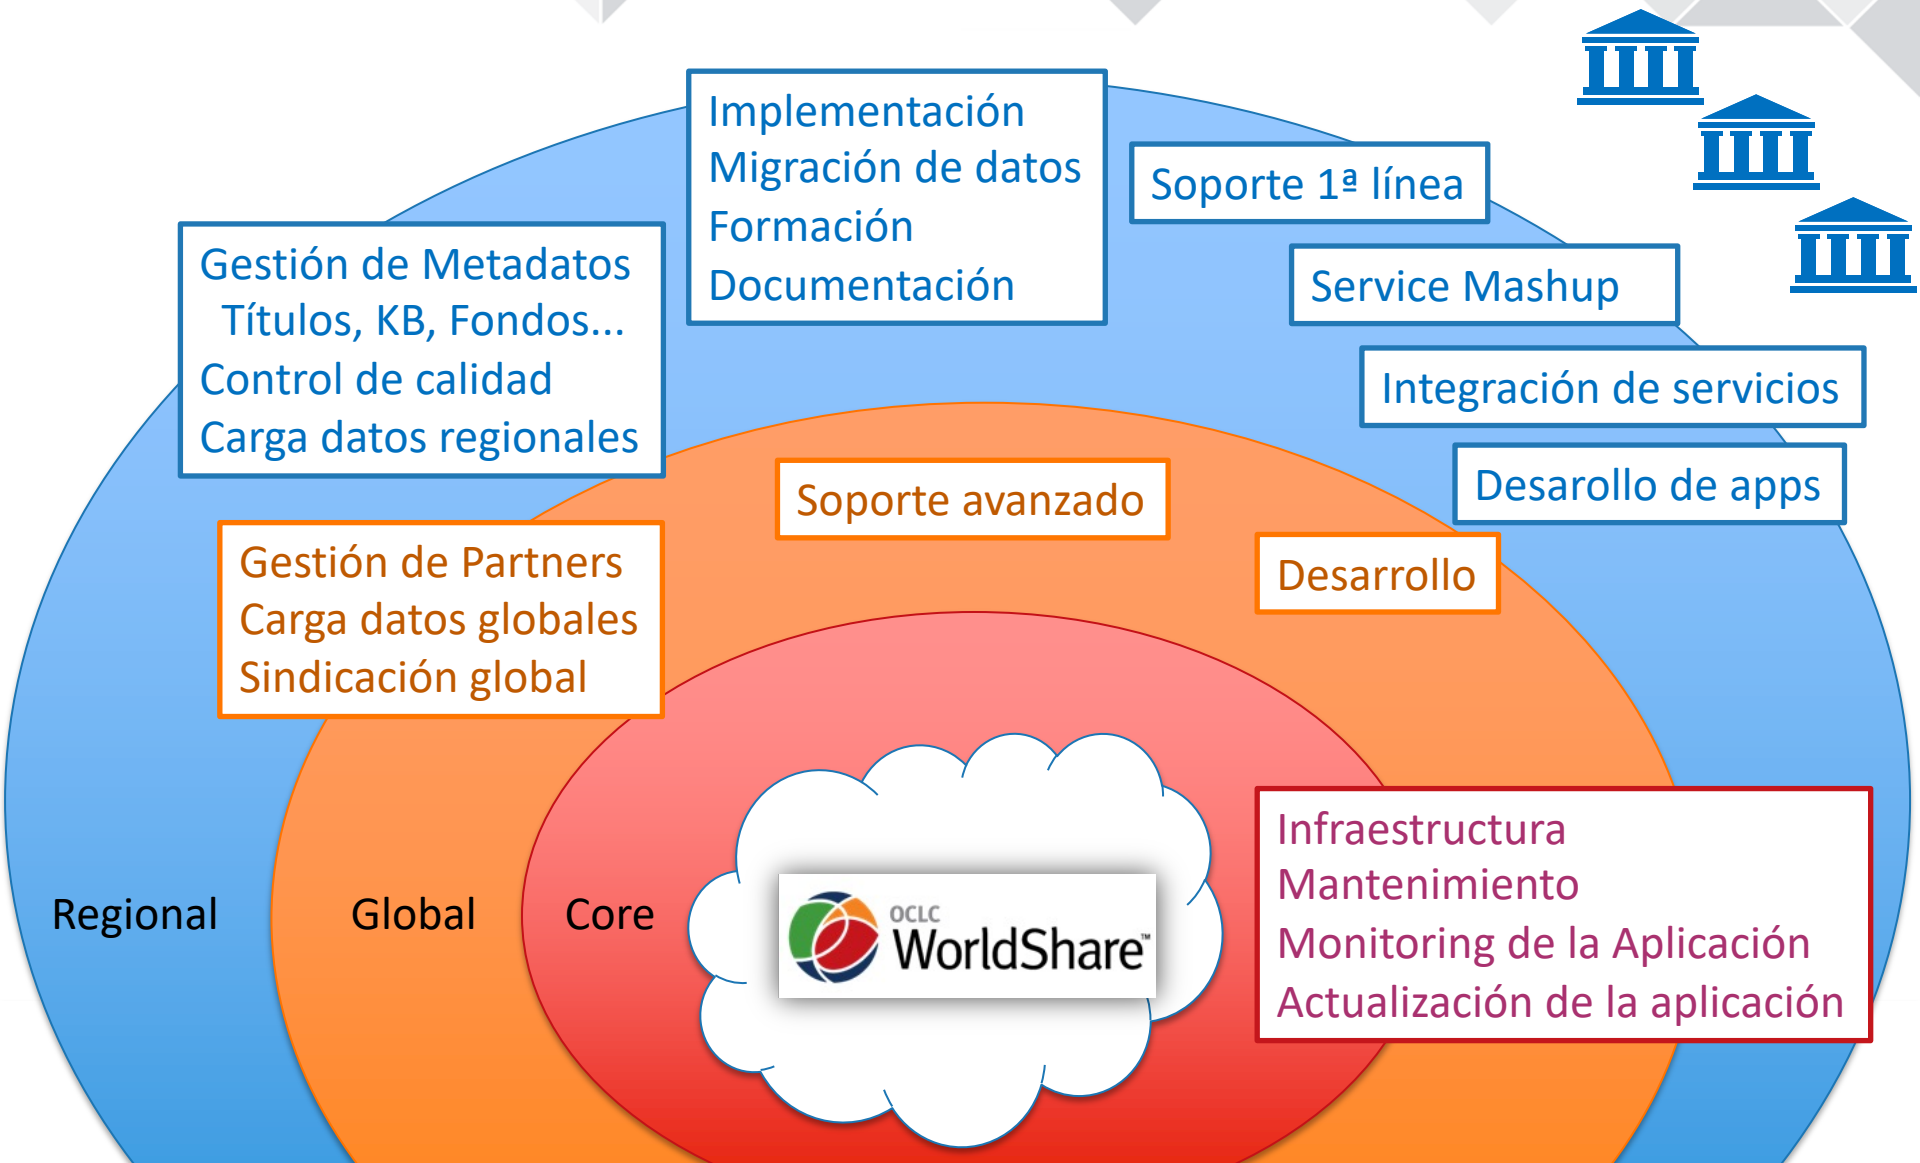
Implementación
Migración de datos
Formación
Documentación

Soporte 1ª línea

Gestión de Metadatos
Títulos, KB, Fondos...
Control de calidad
Carga datos regionales

Service Mashup

Integración de servicios

Desarollo de apps

Soporte avanzado

Gestión de Partners
Carga datos globales
Sindicación global

Desarrollo

Regional

Global

Core

OCLC WorldShare™

Infraestructura
Mantenimiento
Monitoring de la Aplicación
Actualización de la aplicación